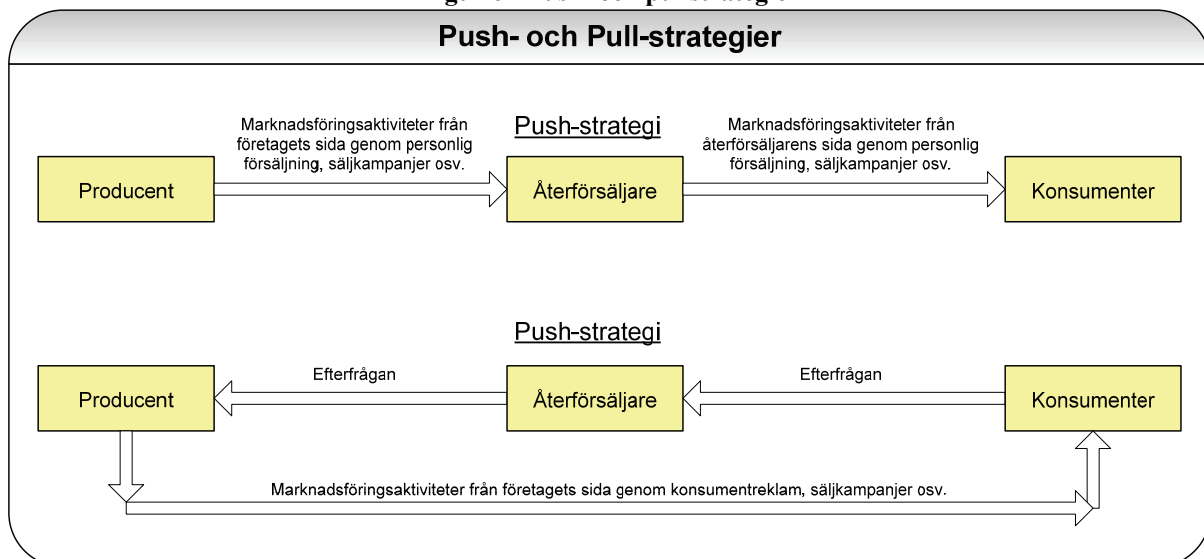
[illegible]

Push- och Pull-strategier

Push-strategi

Marknadsföringsaktiviteter från företagets sida genom personlig försäljning, säljkampanjer osv.

Marknadsföringsaktiviteter från återförsäljarens sida genom personlig försäljning, säljkampanjer osv.

Producent

Återförsäljare

Konsumenter

Push-strategi

Efterfrågan

Efterfrågan

Producent

Återförsäljare

Konsumenter

Marknadsföringsaktiviteter från företagets sida genom konsumentreklam, säljkampanjer osv.